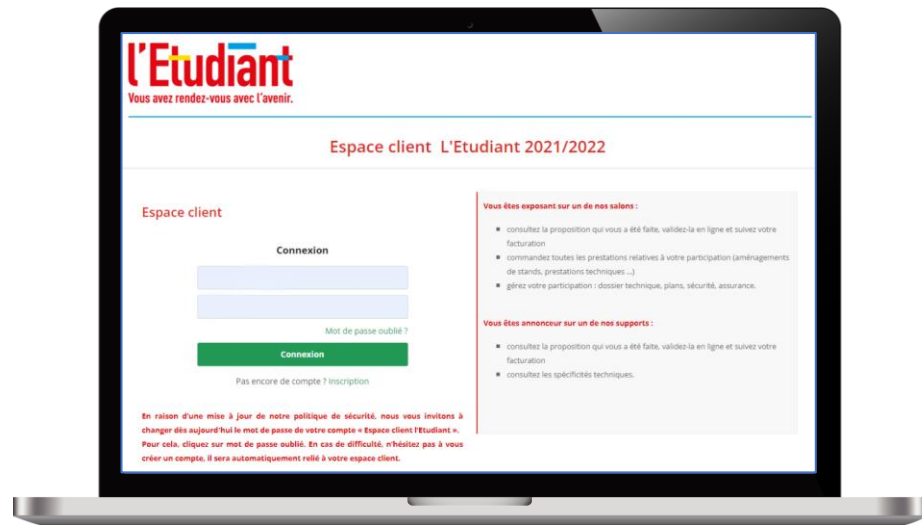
l'Etudiant
Vous avez rendez-vous avec l'avenir.

Espace client L'Etudiant 2021/2022

Espace client

Connexion

Mot de passe oublié ?

Connexion

Pas encore de compte ? Inscription

En raison d'une mise à jour de notre politique de sécurité, nous vous invitons à changer dès aujourd'hui le mot de passe de votre compte « Espace client l'Etudiant ». Pour cela, cliquez sur mot de passe oublié. En cas de difficulté, n'hésitez pas à vous créer un compte, il sera automatiquement relié à votre espace client.

Vous êtes exposant sur un de nos salons :

- consultez la proposition qui vous a été faite, validez-la en ligne et suivez votre facturation
- commandez toutes les prestations relatives à votre participation (aménagements de stands, prestations techniques ...)
- gérez votre participation : dossier technique, plans, sécurité, assurance.

Vous êtes annonceur sur un de nos supports :

- consultez la proposition qui vous a été faite, validez-la en ligne et suivez votre facturation
- consultez les spécificités techniques.